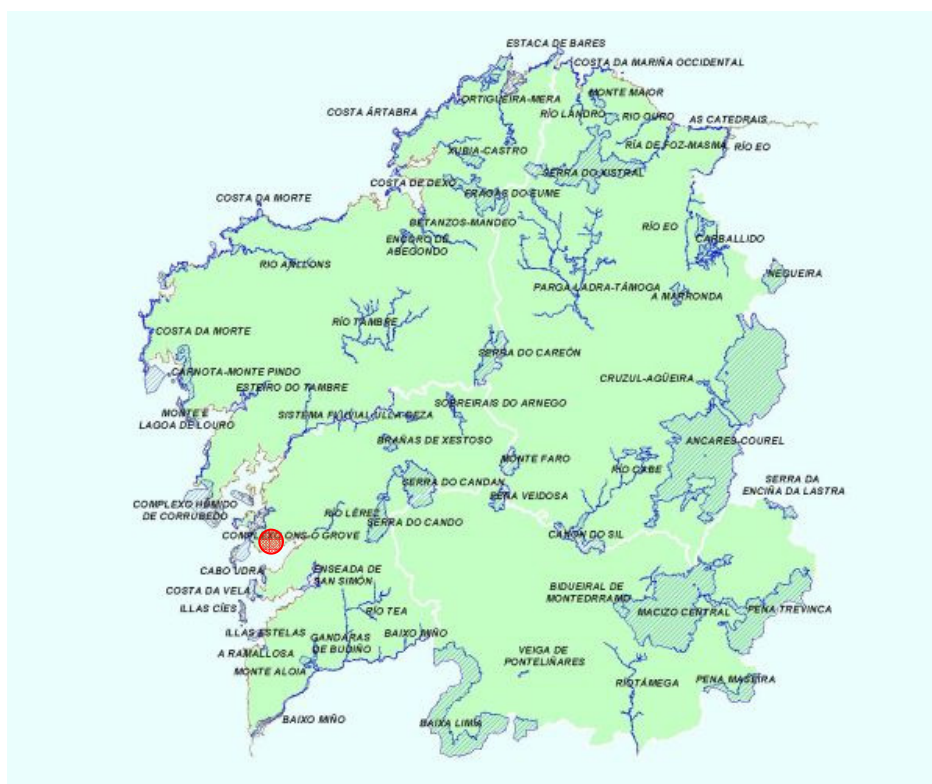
ESTACA DE BARES
COSTA DA MARIÑA OCCIDENTAL
ORTIGUEIRA-MERA
MONTE MAIOR
COSTA ÁRTABRA
RÍO LANDRO
RÍO OURO
AS CATEDRAIS
XUBIA-CASTRO
RÍA DE FOZ-MASMA
RÍO EO
COSTA DE DEXO
FRAGAS DO EUME
SERRA DO XISTRAL
COSTA DA MORTE
BETANZOS-MANDEO
RÍO EO
ENCORO DE ABEGONDO
CARBALLIDO
RÍO ANLLÓNS
NEGUEIRA
PARGA-LADRA-TÁMOGA
A MARRONDA
RÍO TAMBRE
COSTA DA MORTE
SERRA DO CARECÓN
CARNOTA-MONTE PINDO
CRUZUL-AGÜEIRA
ESTEIRO DO TAMBRE
SOBREIRAIS DO ARNEGO
MONTE E LAGOA DE LOURO
SISTEMA FLUVIAL ULLA-DEZA
BRAÑAS DE XESTOSO
ANCARES-COUREL
MONTE FARO
RÍO CABE
SERRA DO CANDÁN
SERRA DA ENCIÑA DA LASTRA
PENA VEIDOSA
COMPLEXO HÚMIDO DE CORRUBEDO
RÍO LÉREZ
SERRA DO CANDO
COMPLEXO ONS-O GROVE
CANÓN DO SIL
ENSEADA DE SAN SIMÓN
CABO UDRA
COSTA DA VELA
BIDUEIRAL DE MONTEDERRAMO
ILLAS CÍES
MACIZO CENTRAL
PENA TREVINCA
RÍO TEA
ILLAS ESTELAS
GÁNDARAS DE BUDIÑO
BAIXO MIÑO
A RAMALLOSA
VEIGA DE PONTELIÑARES
MONTE ALOIA
RIOTÁMEGA
PENA MASEIRA
BAIXO MIÑO
BAIXA LIMIA